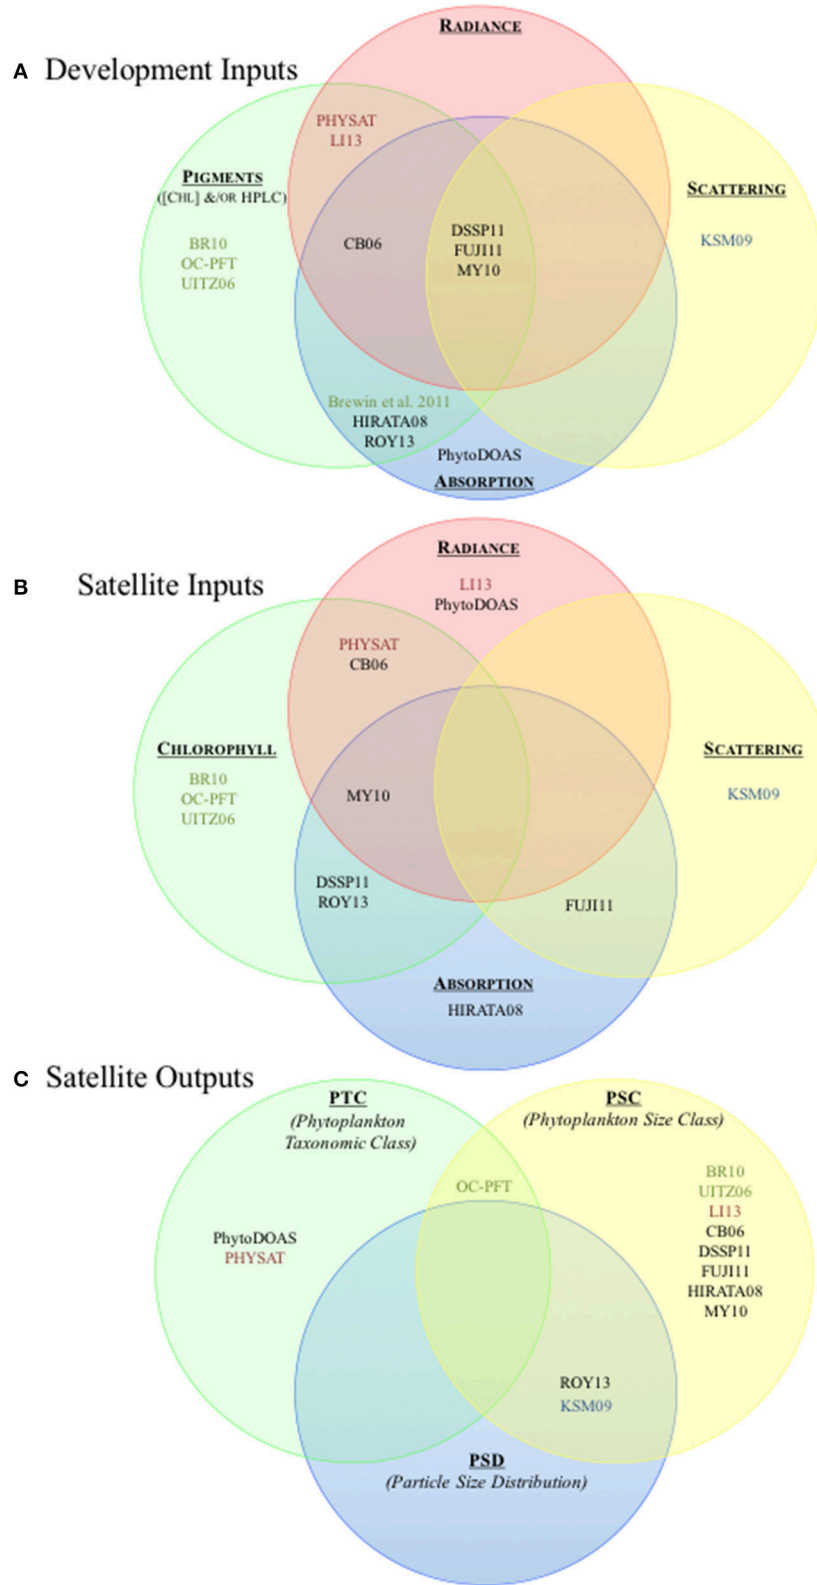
A Development Inputs

RADIANCE

PHYSAT
LI13

PIGMENTS
([CHL] &/OR HPLC)

BR10
OC-PFT
UITZ06

CB06

DSSP11
FUJI11
MY10

SCATTERING

KSM09

Brewin et al. 2011
HIRATA08
ROY13

PhytoDOAS

ABSORPTION

B Satellite Inputs

RADIANCE

LI13
PhytoDOAS

PHYSAT
CB06

CHLOROPHYLL

BR10
OC-PFT
UITZ06

MY10

SCATTERING

KSM09

DSSP11
ROY13

FUJI11

ABSORPTION

HIRATA08

C Satellite Outputs

PTC
(Phytoplankton Taxonomic Class)

PSC
(Phytoplankton Size Class)

OC-PFT

PhytoDOAS
PHYSAT

BR10
UITZ06
LI13
CB06
DSSP11
FUJI11
HIRATA08
MY10

ROY13
KSM09

PSD
(Particle Size Distribution)